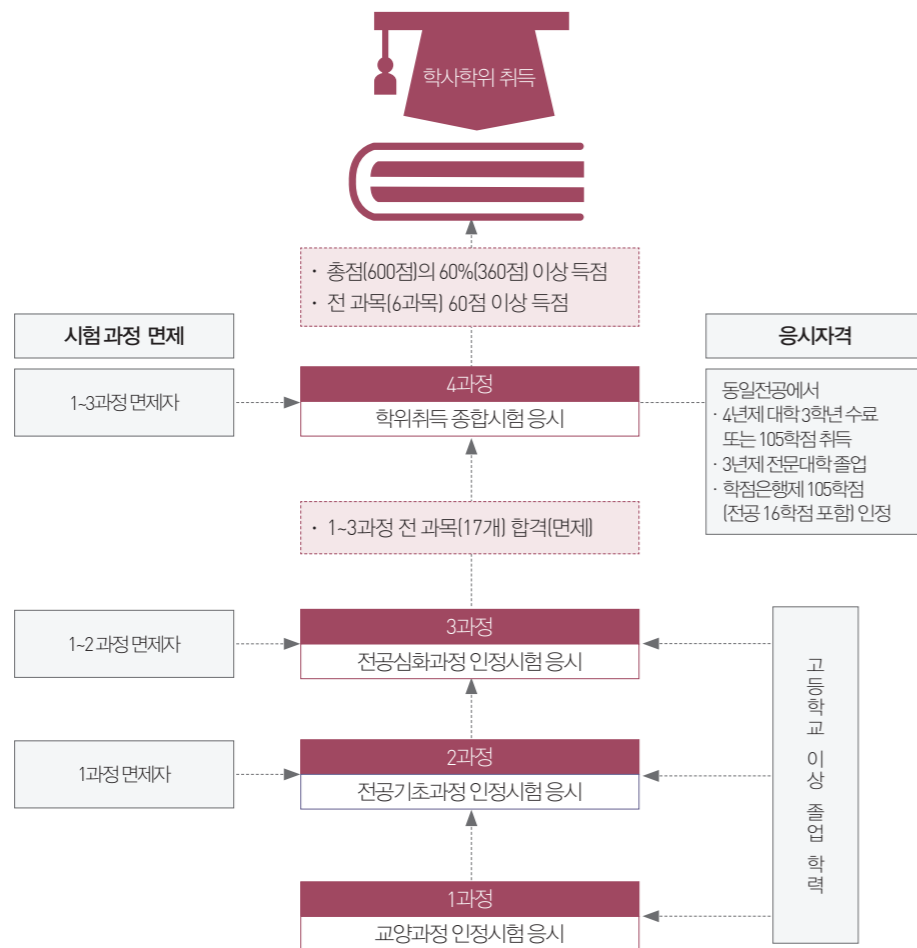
학사학위 취득

· 총점(600점)의 60%(360점) 이상 득점
· 전 과목(6과목) 60점 이상 득점

시험 과정 면제

응시자격

1~3과정 면제자

4과정
학위취득 종합시험 응시

동일전공에서
· 4년제 대학 3학년 수료 또는 105학점 취득
· 3년제 전문대학 졸업
· 학점은행제 105학점 (전공 16학점 포함) 인정

· 1~3과정 전 과목(17개) 합격(면제)

1~2 과정 면제자

3과정
전공심화과정 인정시험 응시

고등학교 이상 졸업 학력

1과정 면제자

2과정
전공기초과정 인정시험 응시

1과정
교양과정 인정시험 응시